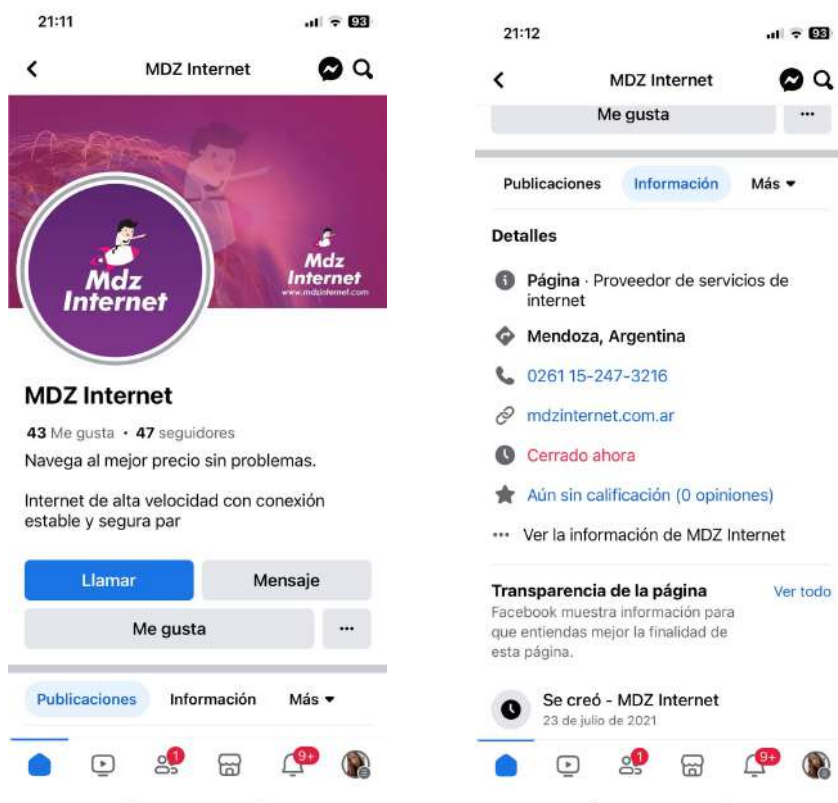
21:11

93

MDZ Internet

Mdz Internet

Mdz Internet
www.mdzinternet.com

MDZ Internet

43 Me gusta · 47 seguidores

Navega al mejor precio sin problemas.

Internet de alta velocidad con conexión estable y segura par

Llamar

Mensaje

Me gusta

...

Publicaciones

Información

Más ▾

1

9+

21:12

93

MDZ Internet

Me gusta

...

Publicaciones

Información

Más ▾

Detalles

Página · Proveedor de servicios de internet

Mendoza, Argentina

0261 15-247-3216

mdzinternet.com.ar

Cerrado ahora

Aún sin calificación (0 opiniones)

··· Ver la información de MDZ Internet

Transparencia de la página

Ver todo

Facebook muestra información para que entiendas mejor la finalidad de esta página.

Se creó - MDZ Internet

23 de julio de 2021

1

9+